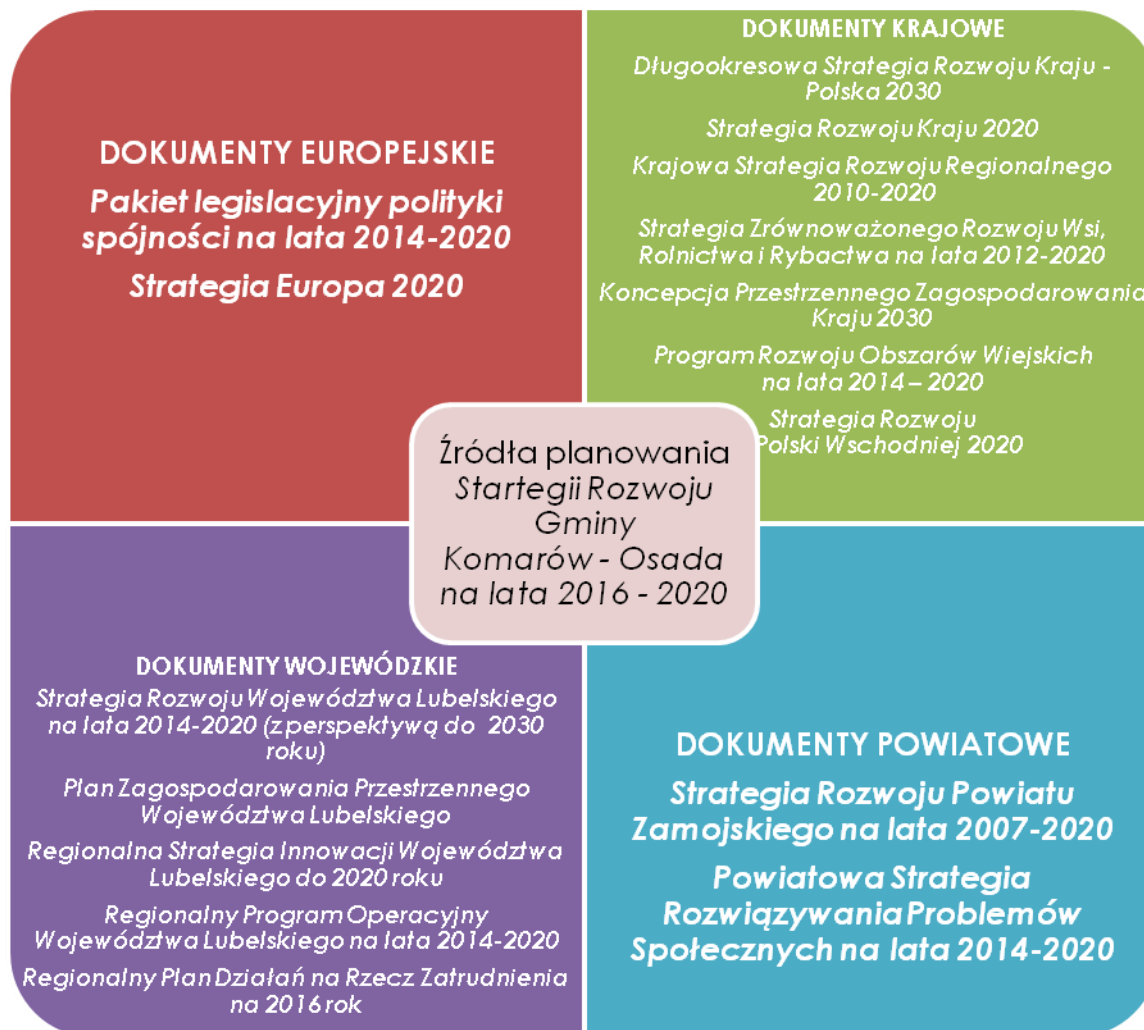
DOKUMENTY EUROPEJSKIE

Pakiet legislacyjny polityki spójności na lata 2014-2020

Strategia Europa 2020

DOKUMENTY KRAJOWE

Długookresowa Strategia Rozwoju Kraju - Polska 2030

Strategia Rozwoju Kraju 2020

Krajowa Strategia Rozwoju Regionalnego 2010-2020

Strategia Zrównoważonego Rozwoju Wsi, Rolnictwa i Rybactwa na lata 2012-2020

Koncepcja Przestrzennego Zagospodarowania Kraju 2030

Program Rozwoju Obszarów Wiejskich na lata 2014 – 2020

Strategia Rozwoju Polski Wschodniej 2020

Źródła planowania Startegii Rozwoju Gminy Komarów - Osada na lata 2016 - 2020

DOKUMENTY WOJEWÓDZKIE

Strategia Rozwoju Województwa Lubelskiego na lata 2014-2020 (z perspektywą do 2030 roku)

Plan Zagospodarowania Przestrzennego Województwa Lubelskiego

Regionalna Strategia Innowacji Województwa Lubelskiego do 2020 roku

Regionalny Program Operacyjny Województwa Lubelskiego na lata 2014-2020

Regionalny Plan Działań na Rzecz Zatrudnienia na 2016 rok

DOKUMENTY POWIATOWE

Strategia Rozwoju Powiatu Zamojskiego na lata 2007-2020

Powiatowa Strategia Rozwiązywania Problemów Społecznych na lata 2014-2020